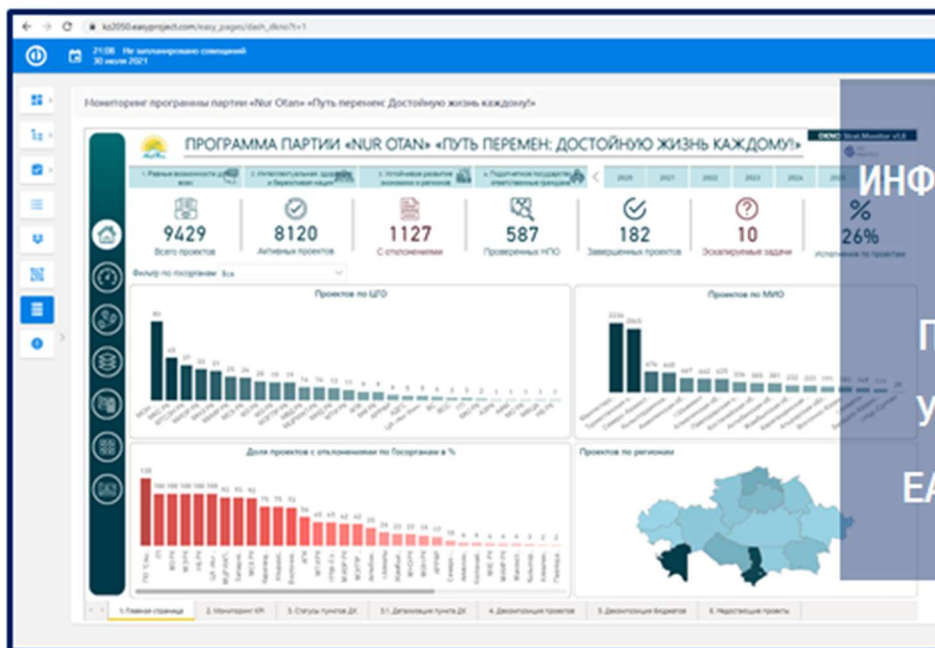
kz2050.easyproject.com/easy_pages/dash_okno?t=1

21:08 Не запланировано совещаний
30 июля 2021

Мониторинг программы партии «Nur Otan» «Путь перемен: Достойную жизнь каждому!»

ПРОГРАММА ПАРТИИ «NUR OTAN» «ПУТЬ ПЕРЕМЕН: ДОСТОЙНУЮ ЖИЗНЬ КАЖДОМУ!»

OKNO Strat.Monitor v3.0

1. Равные возможности для всех
2. Интеллектуальная, здоровая и бережливая нация
3. Устойчивое развитие экономики и регионов
4. Подотчетное государство, ответственные граждане

2020 2021 2022 2023 2024 2025

9429
Всего проектов

8120
Активных проектов

1127
С отклонениями

587
Проверенных НПО

182
Завершенных проектов

10
Эскалируемые задачи

%
26%
Исполнено по проектам

Фильтр по госорганам: Все

Проектов по ЦГО

Проектов по МИО

Доля проектов с отклонениями по Госорганам в %

Проектов по регионам

1. Главная страница
2. Мониторинг KPI
3. Статусы пунктов ДК
3.1. Детализация пунктов ДК
4. Декомпозиция проектов
5. Декомпозиция бюджетов
6. Недостающие проекты

ИНФ
П
У
ЕА